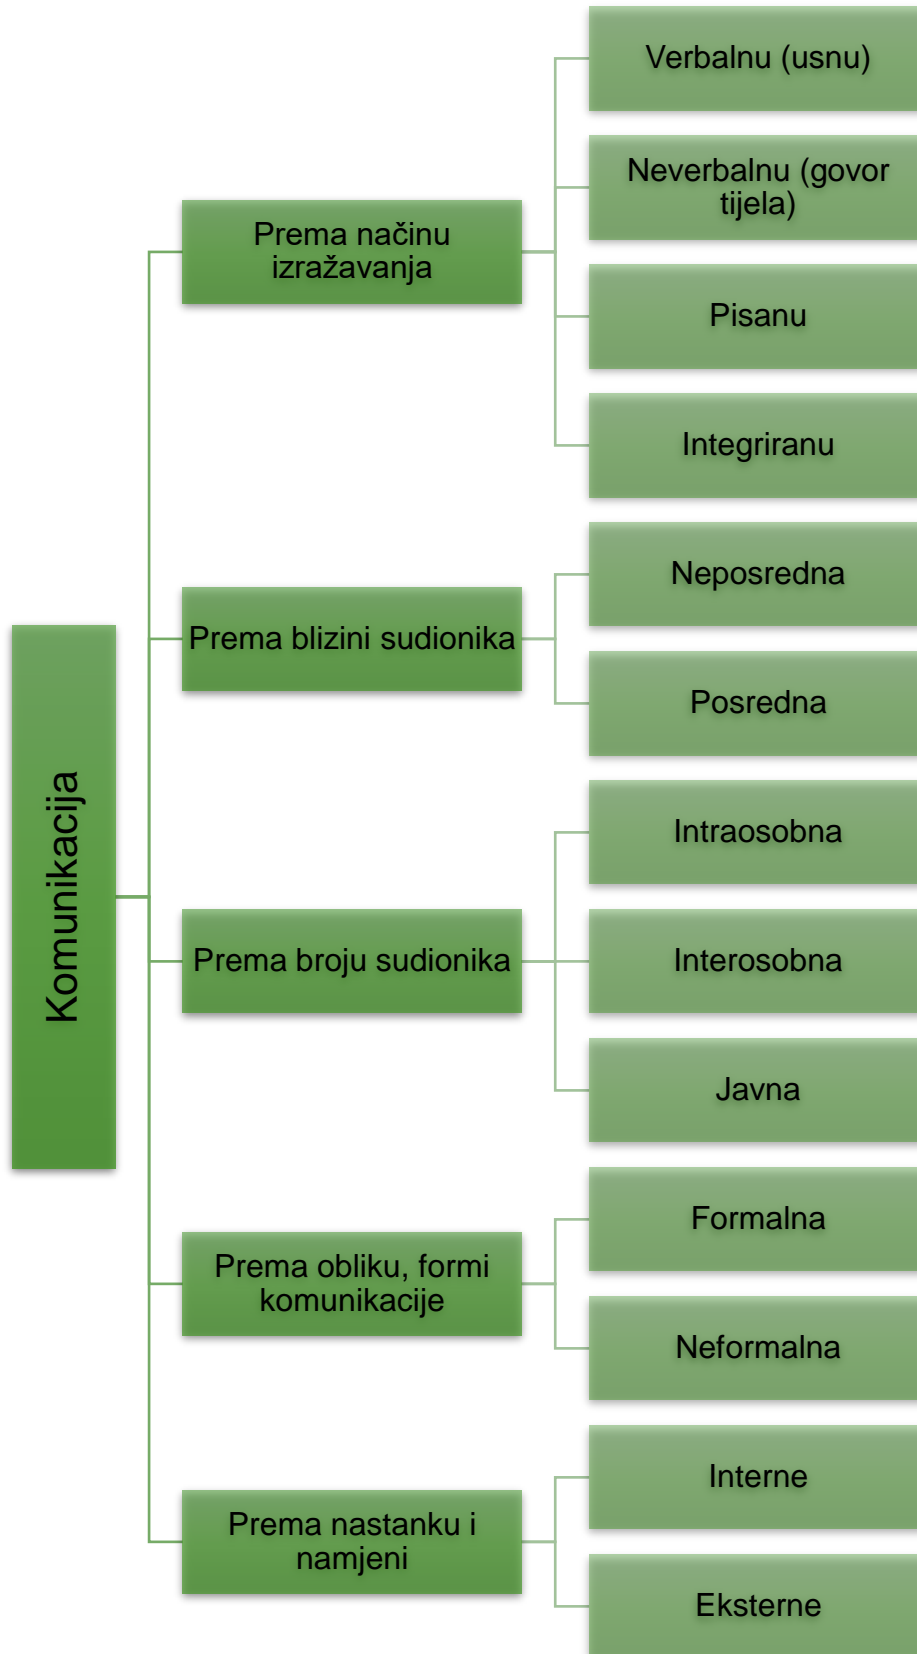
Komunikacija

Prema načinu izražavanja

Verbalnu (usnu)

Neverbalnu (govor tijela)

Pisanu

Integriranu

Prema blizini sudionika

Neposredna

Posredna

Prema broju sudionika

Intraosobna

Interosobna

Javna

Prema obliku, formi komunikacije

Formalna

Neformalna

Prema nastanku i namjeni

Interne

Eksterne